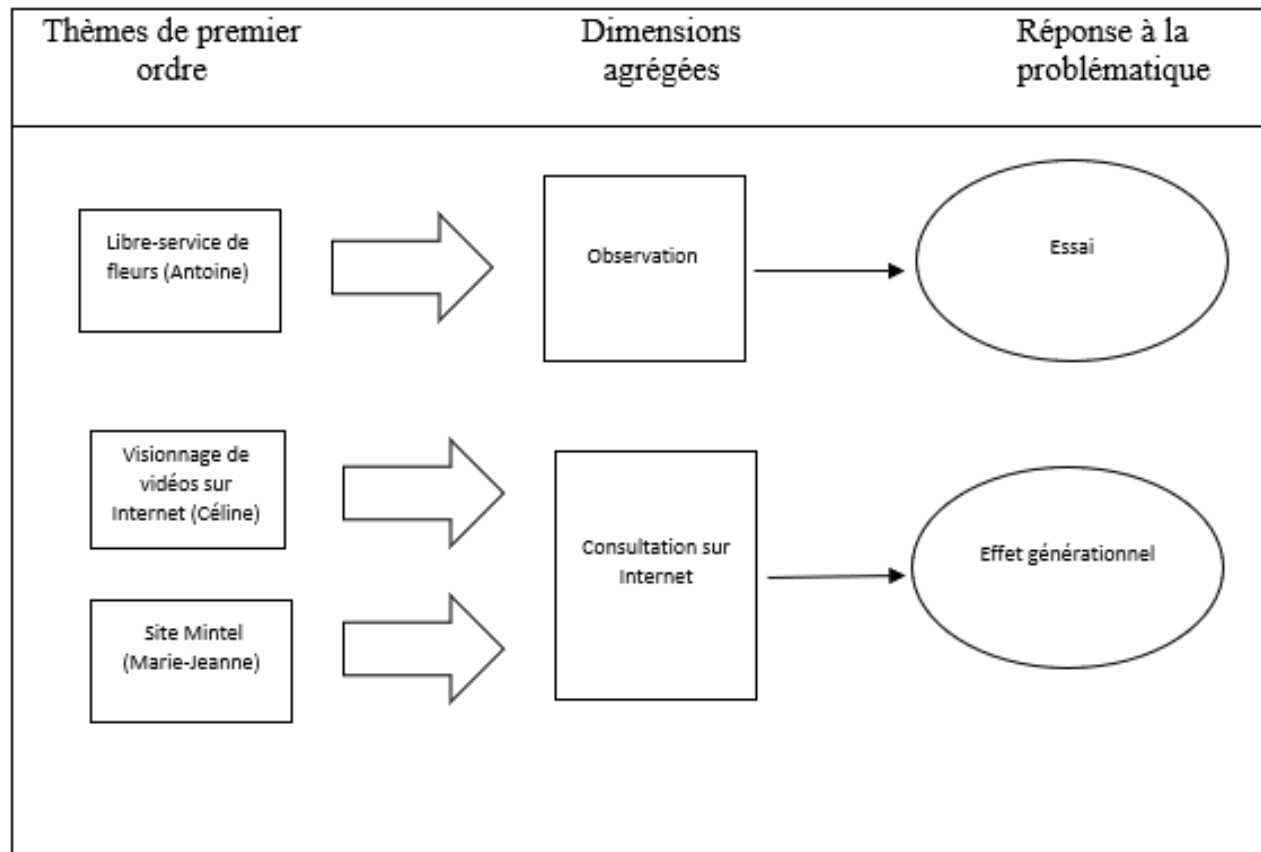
Thèmes de premier ordre

Dimensions agrégées

Réponse à la problématique

Libre-service de fleurs (Antoine)

Observation

Essai

Visionnage de vidéos sur Internet (Céline)

Site Mintel (Marie-Jeanne)

Consultation sur Internet

Effet générationnel